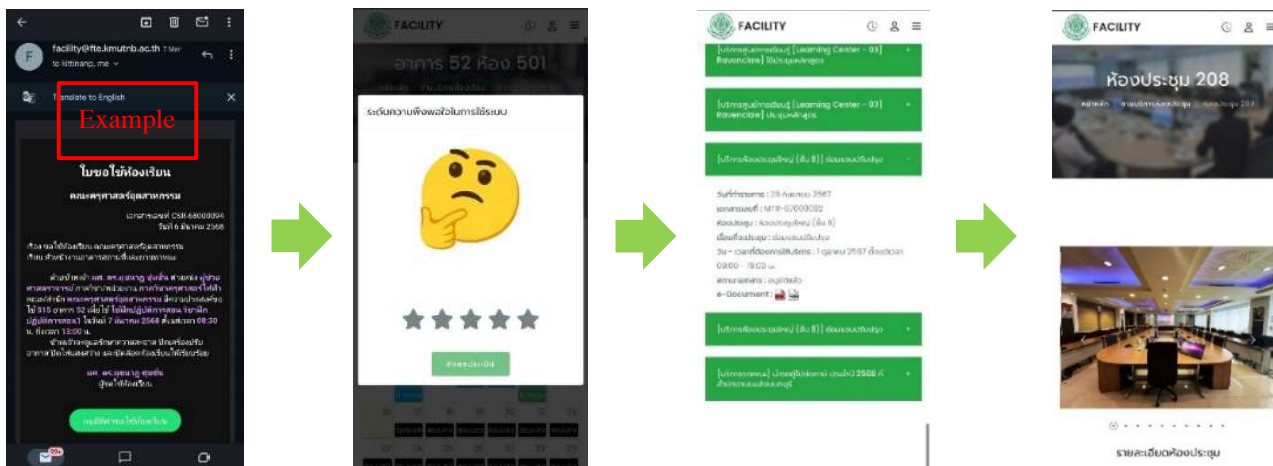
facility@fte.kmutnb.ac.th 7 Mar
to kittinanp, me

Translate to English

Example

ใบขอใช้ห้องเรียน

คณะครุศาสตร์อุตสาหกรรม

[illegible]

FACILITY

อาคาร 52 ห้อง 501

ระดับความพึงพอใจในการใช้ระบบ

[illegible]

FACILITY

[บริการศูนย์การเรียนรู้ [Learning Center - 03] Ravenclaw] ใช้ประชุมหลักสูตร

[บริการศูนย์การเรียนรู้ [Learning Center - 03] Ravenclaw] ประชุมหลักสูตร

[บริการห้องประชุมใหญ่ (ชั้น 8)] ห้องแสดงปริญญา

วันที่ทำรายการ : 26 กันยายน 2567
เลขเอกสารที่ : MTR-67000082
ห้องประชุม : ห้องประชุมใหญ่ (ชั้น 8)
เรื่องที่ประชุม : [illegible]
วัน - เวลาที่ต้องการใช้บริการ : 1 ตุลาคม 2567 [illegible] 08:00 - 16:00 น.
สถานะเอกสาร : อนุมัติแล้ว
e-Document :

[บริการห้องประชุมใหญ่ (ชั้น 8)] ห้องแสดงปริญญา

[บริการตรวจสอบ] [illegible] 2568 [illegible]

FACILITY

ห้องประชุม 208

รายละเอียดห้องประชุม